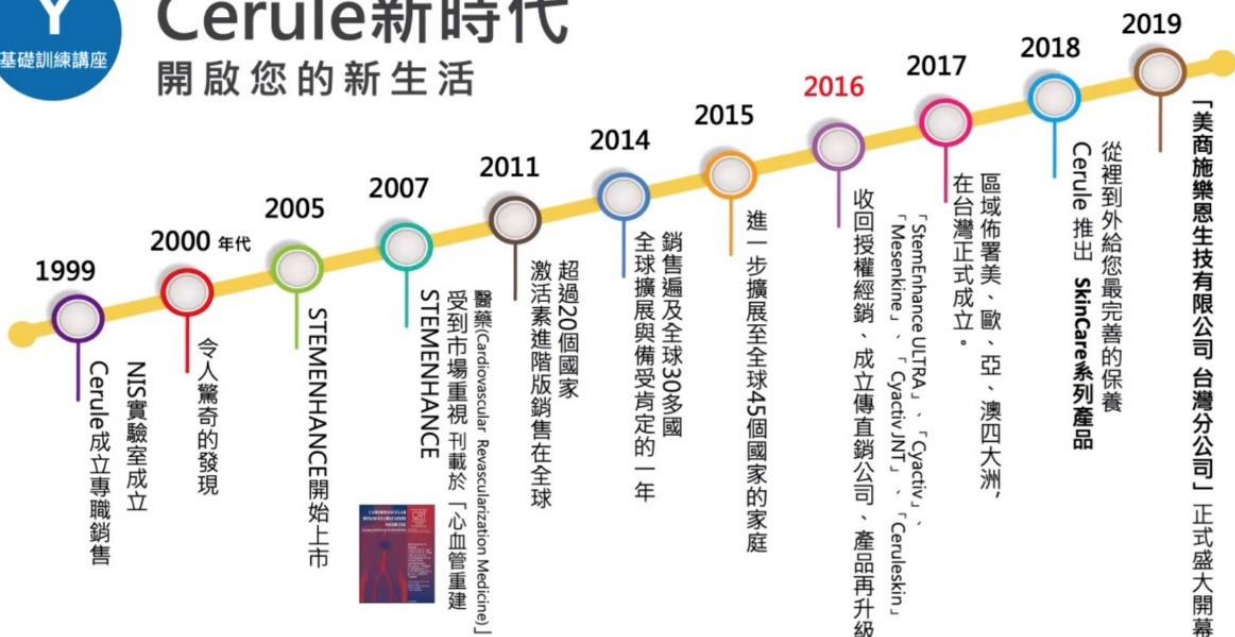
Y
基礎訓練講座

Cerule新時代
開啟您的新生活

1999
Cerule成立專職銷售

2000 年代
NIS實驗室成立
令人驚奇的發現

2005
STEMENHANCE開始上市

2007
STEMENHANCE
受到市場重視 刊載於「心血管重建醫藥(Cardiovascular Revascularization Medicine)」

2011
超過20個國家
激活素進階版銷售在全球

2014
銷售遍及全球30多國
全球擴展與備受肯定的一年

2015
進一步擴展至全球45個國家的家庭

2016
收回授權經銷、成立傳直銷公司、產品再升級
「StemEnhance ULTRA」、「Cyactiv」、「Mesenkine」、「Cyactiv JNT」、「Ceruleskin」

2017
區域佈署美、歐、亞、澳四大洲，在台灣正式成立。

2018
Cerule 推出 SkinCare系列產品

2019
從裡到外給您最完善的保養
「美商施樂恩生技有限公司 台灣分公司」正式盛大開幕